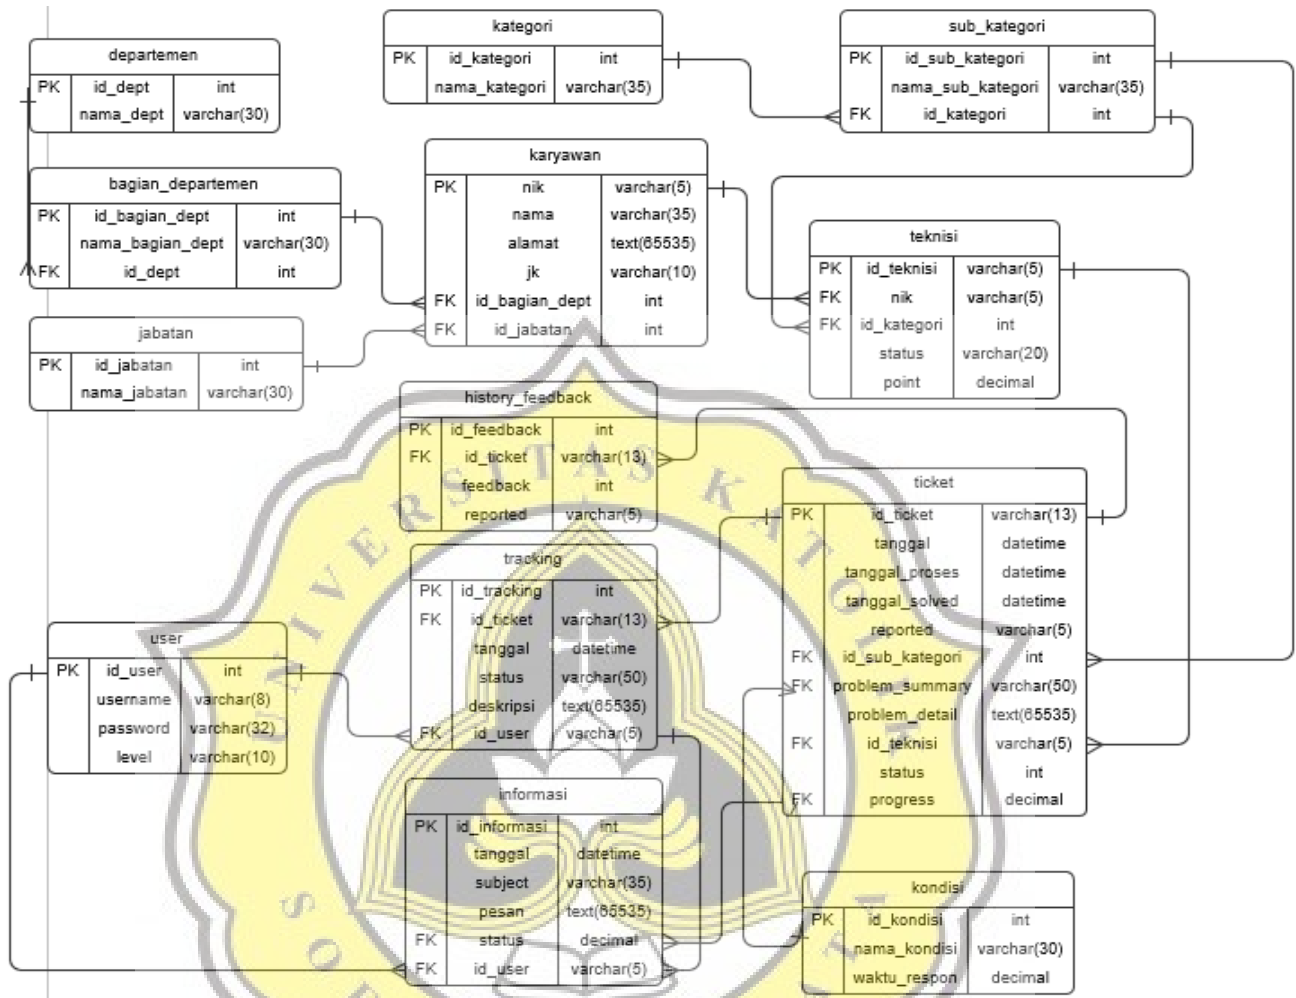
departemen

| PK | id_dept | int |
|---|---|---|
| | nama_dept | varchar(30) |

kategori

| PK | id_kategori | int |
|---|---|---|
| | nama_kategori | varchar(35) |

sub_kategori

| PK | id_sub_kategori | int |
|---|---|---|
| | nama_sub_kategori | varchar(35) |
| FK | id_kategori | int |

bagian_departemen

| PK | id_bagian_dept | int |
|---|---|---|
| | nama_bagian_dept | varchar(30) |
| FK | id_dept | int |

karyawan

| PK | nik | varchar(5) |
|---|---|---|
| | nama | varchar(35) |
| | alamat | text(65535) |
| | jk | varchar(10) |
| FK | id_bagian_dept | int |
| FK | id_jabatan | int |

teknisi

| PK | id_teknisi | varchar(5) |
|---|---|---|
| FK | nik | varchar(5) |
| FK | id_kategori | int |
| | status | varchar(20) |
| | point | decimal |

jabatan

| PK | id_jabatan | int |
|---|---|---|
| | nama_jabatan | varchar(30) |

history_feedback

| PK | id_feedback | int |
|---|---|---|
| FK | id_ticket | varchar(13) |
| | feedback | int |
| | reported | varchar(5) |

ticket

| PK | id_ticket | varchar(13) |
|---|---|---|
| | tanggal | datetime |
| | tanggal_proses | datetime |
| | tanggal_solved | datetime |
| | reported | varchar(5) |
| FK | id_sub_kategori | int |
| FK | problem_summary | varchar(50) |
| | problem_detail | text(65535) |
| FK | id_teknisi | varchar(5) |
| | status | int |
| FK | progress | decimal |

tracking

| PK | id_tracking | int |
|---|---|---|
| FK | id_ticket | varchar(13) |
| | tanggal | datetime |
| | status | varchar(50) |
| | deskripsi | text(65535) |
| FK | id_user | varchar(5) |

user

| PK | id_user | int |
|---|---|---|
| | username | varchar(8) |
| | password | varchar(32) |
| | level | varchar(10) |

informasi

| PK | id_informasi | int |
|---|---|---|
| | tanggal | datetime |
| | subject | varchar(35) |
| | pesan | text(65535) |
| FK | status | decimal |
| FK | id_user | varchar(5) |

kondisi

| PK | id_kondisi | int |
|---|---|---|
| | nama_kondisi | varchar(30) |
| | waktu_respon | decimal |